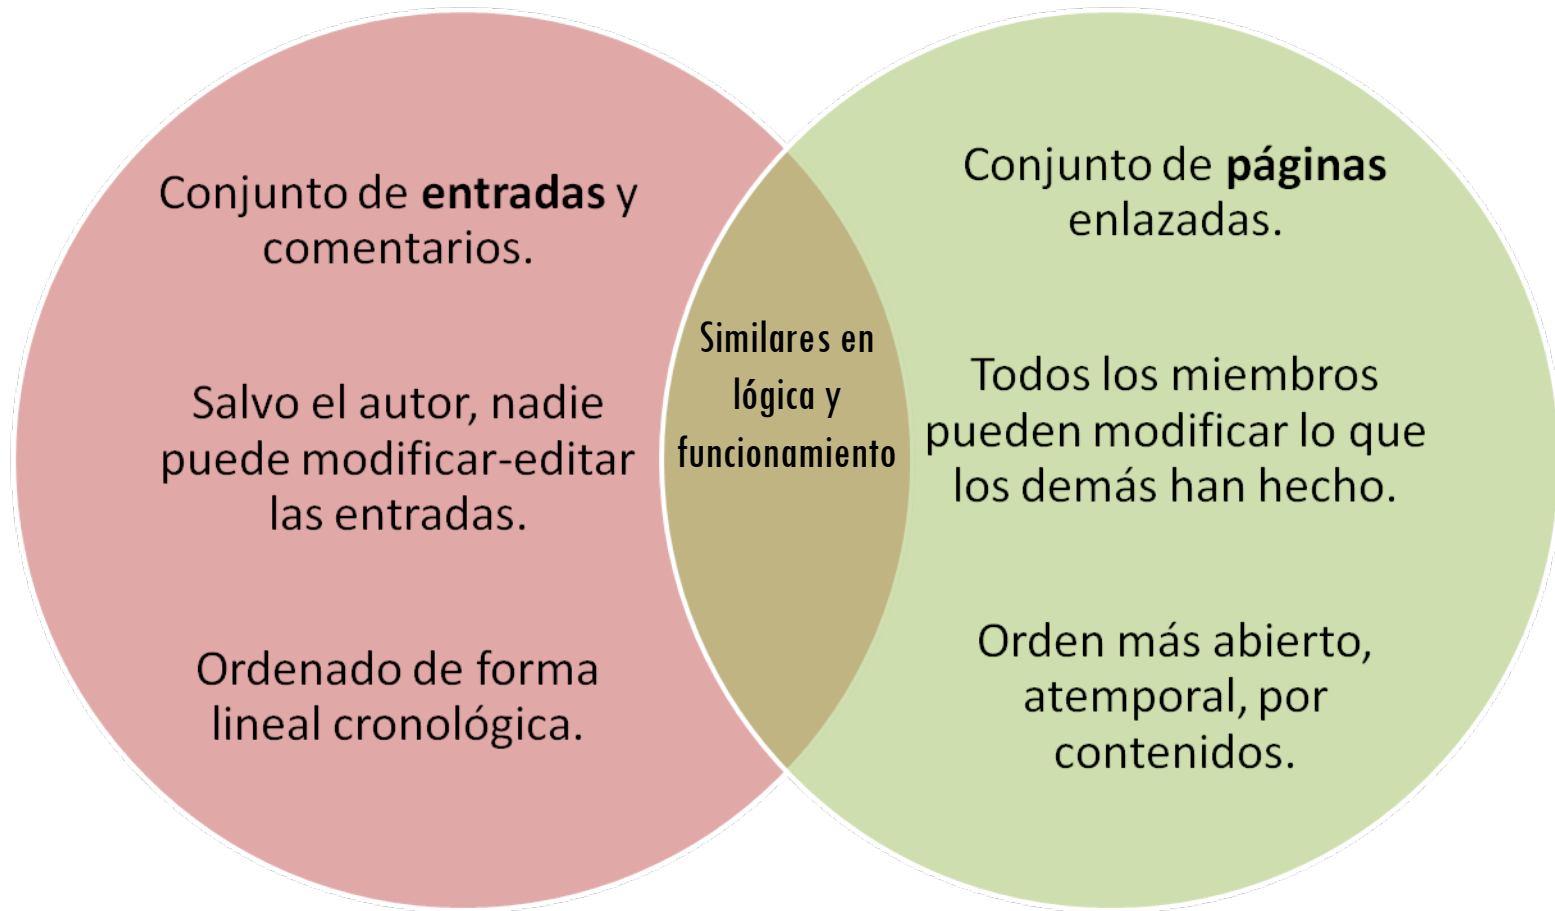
Conjunto de entradas y comentarios.

Salvo el autor, nadie puede modificar-editar las entradas.

Ordenado de forma lineal cronológica.

Similares en lógica y funcionamiento

Conjunto de páginas enlazadas.

Todos los miembros pueden modificar lo que los demás han hecho.

Orden más abierto, atemporal, por contenidos.